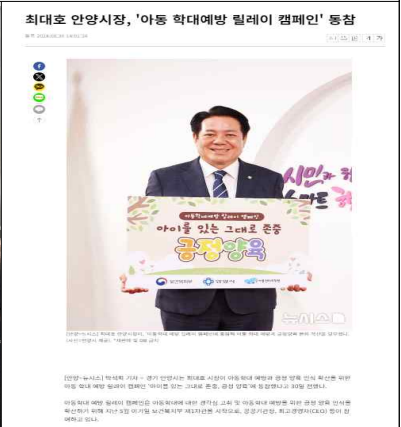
최대호 안양시장, '아동 학대예방 릴레이 캠페인' 동참

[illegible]

아동학대예방 릴레이 캠페인

아이를 있는 그대로 존중

긍정양육

시민과 하

뉴시스

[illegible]

[안양=뉴시스] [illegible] 기자 = 경기 안양시는 최대호 시장이 아동학대 예방과 긍정 양육 인식 확산을 위한 아동 학대 예방 릴레이 캠페인 '아이를 있는 그대로 존중, 긍정 양육'에 동참했다고 30일 전했다.

아동 학대 예방 릴레이 캠페인은 아동학대에 대한 경각심 고취 및 아동학대 예방과 긍정 양육 인식을 확산하기 위해 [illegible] 보건복지부 제1차관을 시작으로, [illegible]